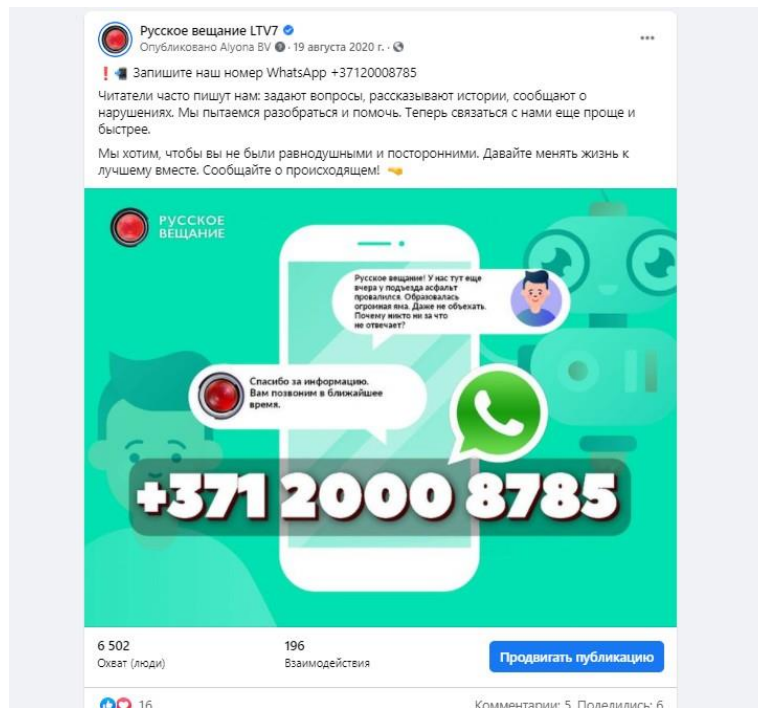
Русское вещание LTV7
Опубликовано Alyona BV · 19 августа 2020 г. ·

❗ Запишите наш номер WhatsApp +37120008785

Читатели часто пишут нам: задают вопросы, рассказывают истории, сообщают о нарушениях. Мы пытаемся разобраться и помочь. Теперь связаться с нами еще проще и быстрее.

Мы хотим, чтобы вы не были равнодушными и посторонними. Давайте менять жизнь к лучшему вместе. Сообщайте о происходящем! 👈

РУССКОЕ ВЕЩАНИЕ

Русское вещание! У нас тут еще вчера у подъезда асфальт провалился. Образовалась огромная яма. Даже не объехать. Почему никто ни за что не отвечает?

Спасибо за информацию. Вам позвоним в ближайшее время.

+371 2000 8785

6 502
Охват (люди)

196
Взаимодействия

Продвигать публикацию

16

Комментарии: 5 Поделились: 6